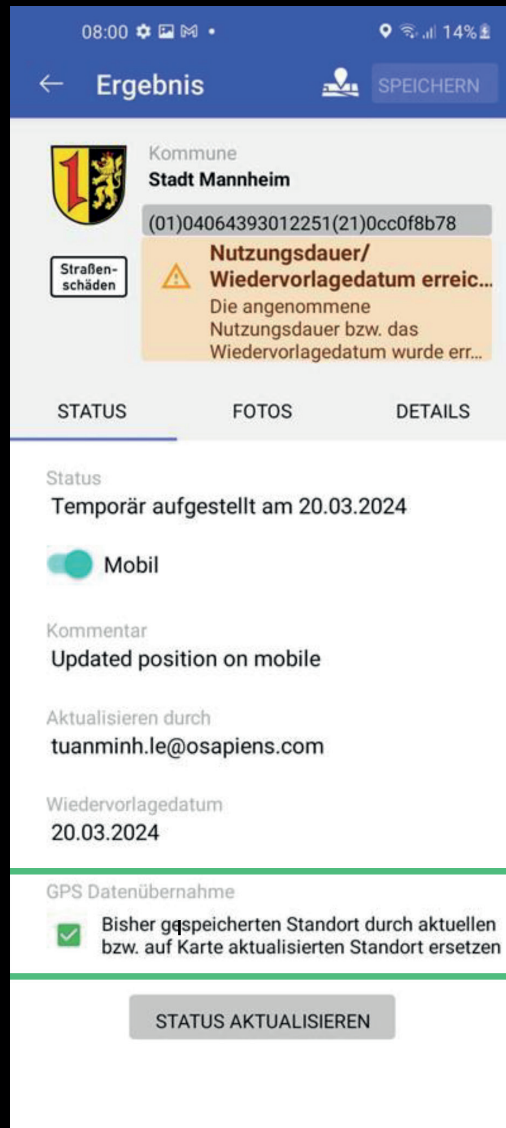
08:00 14%

← Ergebnis SPEICHERN

Kommune
Stadt Mannheim

(01)04064393012251(21)0cc0f8b78

Straßenschäden

Nutzungsdauer/ Wiedervorlagedatum erreic...
Die angenommene Nutzungsdauer bzw. das Wiedervorlagedatum wurde err...

STATUS FOTOS DETAILS

Status
Temporär aufgestellt am 20.03.2024

Mobil

Kommentar
Updated position on mobile

Aktualisieren durch
tuanminh.le@osapiens.com

Wiedervorlagedatum
20.03.2024

GPS Datenübernahme

Bisher gespeicherten Standort durch aktuellen bzw. auf Karte aktualisierten Standort ersetzen

STATUS AKTUALISIEREN